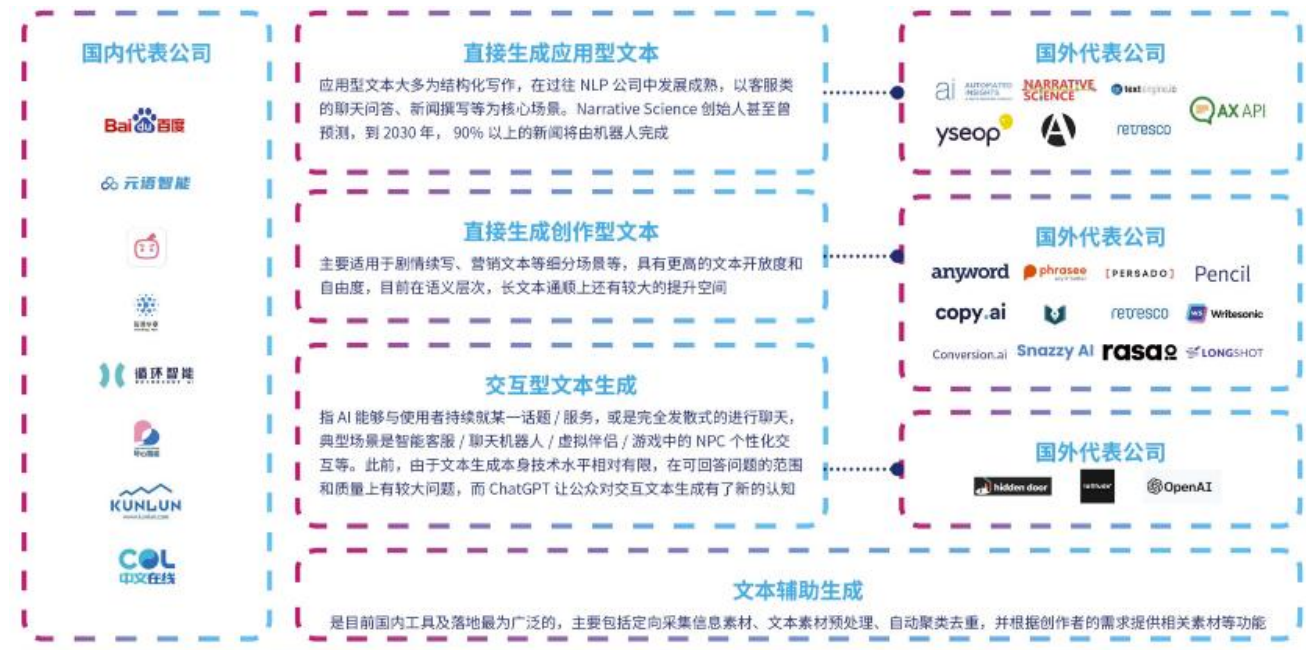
国内代表公司

Bai du 百度

元语智能

循环智能

KUNLUN

COL
中文在线

直接生成应用型文本

应用型文本大多为结构化写作，在过往 NLP 公司中发展成熟，以客服类的聊天问答、新闻撰写等为核心场景。Narrative Science 创始人甚至曾预测，到 2030 年， 90% 以上的新闻将由机器人完成

直接生成创作型文本

主要适用于剧情续写、营销文本等细分场景等，具有更高的文本开放度和自由度，目前在语义层次，长文本通顺上还有较大的提升空间

交互型文本生成

指 AI 能够与使用者持续就某一话题 / 服务，或是完全发散式的进行聊天，典型场景是智能客服 / 聊天机器人 / 虚拟伴侣 / 游戏中的 NPC 个性化交互等。此前，由于文本生成本身技术水平相对有限，在可回答问题的范围和质量上有较大问题，而 ChatGPT 让公众对交互文本生成有了新的认知

国外代表公司

ai AUTOMATED INSIGHTS
NARRATIVE SCIENCE
textengine
AX API
yseop
retresco

国外代表公司

anyword
phrasee
[PERSADO]
Pencil
copy.ai
retresco
Writesonic
Conversion.ai
Snazzy AI
rasa
LONGSHOT

国外代表公司

hidden door
OpenAI

文本辅助生成

是目前国内工具及落地最为广泛的，主要包括定向采集信息素材、文本素材预处理、自动聚类去重，并根据创作者的需求提供相关素材等功能